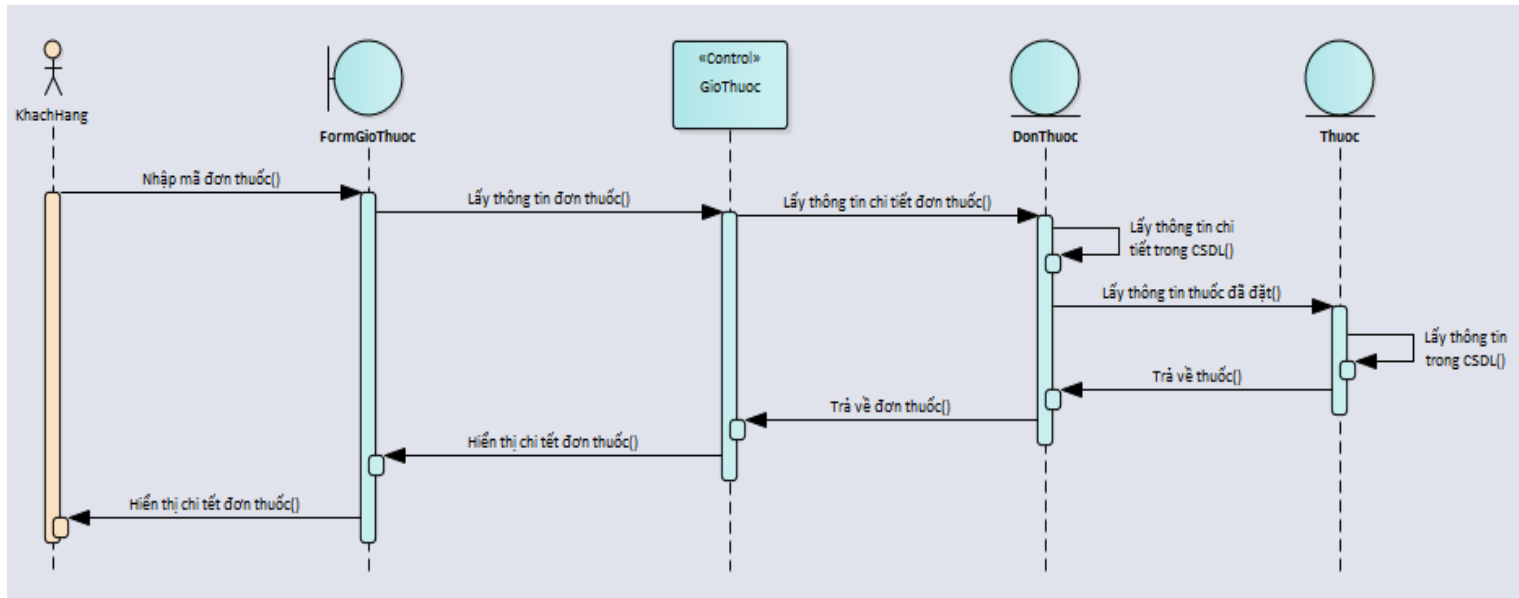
KhachHang

FormGioThuoc

«Control»
GioThuoc

DonThuoc

Thuoc

Nhập mã đơn thuốc()

Lấy thông tin đơn thuốc()

Lấy thông tin chi tiết đơn thuốc()

Lấy thông tin chi tiết trong CSDL()

Lấy thông tin thuốc đã đặt()

Lấy thông tin trong CSDL()

Trả về thuốc()

Trả về đơn thuốc()

Hiển thị chi tết đơn thuốc()

Hiển thị chi tết đơn thuốc()